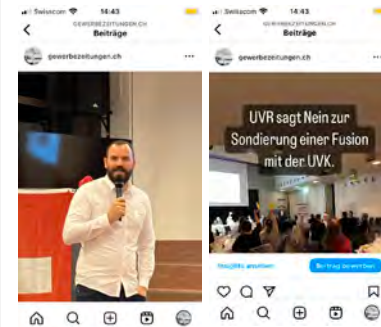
Swisscom 14:43
GEWERBEZEITUNGEN.CH
Beiträge
gewerbezeitungen.ch
...

Swisscom 14:43
GEWERBEZEITUNGEN.CH
Beiträge
gewerbezeitungen.ch
...
UVR sagt Nein zur Sondierung einer Fusion mit der UVK.
Insights ansehen
Beitrag bewerben